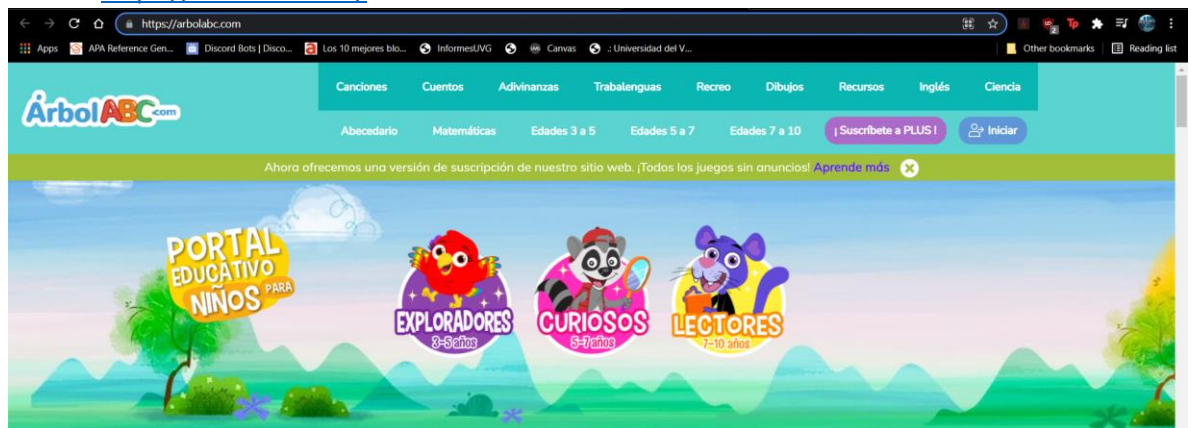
https://arbolabc.com

Apps APA Reference Gen... Discord Bots | Disco... Los 10 mejores blo... InformesUVG Canvas .: Universidad del V... Other bookmarks Reading list

ÁrbolABC.com

Canciones Cuentos Adivinanzas Trabalenguas Recreo Dibujos Recursos Inglés Ciencia

Abecedario Matemáticas Edades 3 a 5 Edades 5 a 7 Edades 7 a 10 ¡Suscríbete a PLUS! Iniciar

Ahora ofrecemos una versión de suscripción de nuestro sitio web. ¡Todos los juegos sin anuncios! Aprende más

PORTAL EDUCATIVO PARA NIÑOS

EXPLORADORES 3-5 años

CURIOSOS 5-7 años

LECTORES 7-10 años